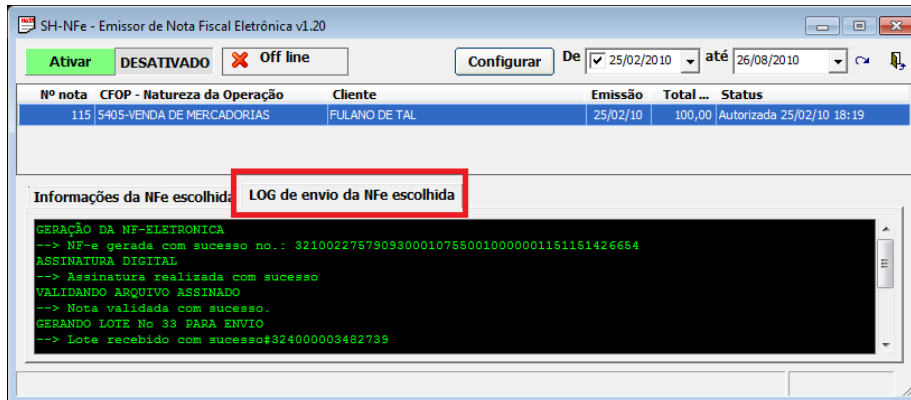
SH-NFe - Emissor de Nota Fiscal Eletrônica v1.20

Ativar DESATIVADO Off line Configurar De 25/02/2010 até 26/08/2010

| Nº nota | CFOP - Natureza da Operação | Cliente | Emissão | Total ... | Status |
|---|---|---|---|---|---|
| 115 | 5405-VENDA DE MERCADORIAS | FULANO DE TAL | 25/02/10 | 100,00 | Autorizada 25/02/10 18:19 |

Informações da NFe escolhida LOG de envio da NFe escolhida

GERAÇÃO DA NF-ELETRONICA
--> NF-e gerada com sucesso no.: 32100227579093000107550010000001151151426654
ASSINATURA DIGITAL
--> Assinatura realizada com sucesso
VALIDANDO ARQUIVO ASSINADO
--> Nota validada com sucesso.
GERANDO LOTE No 33 PARA ENVIO
--> Lote recebido com sucesso#324000003482739